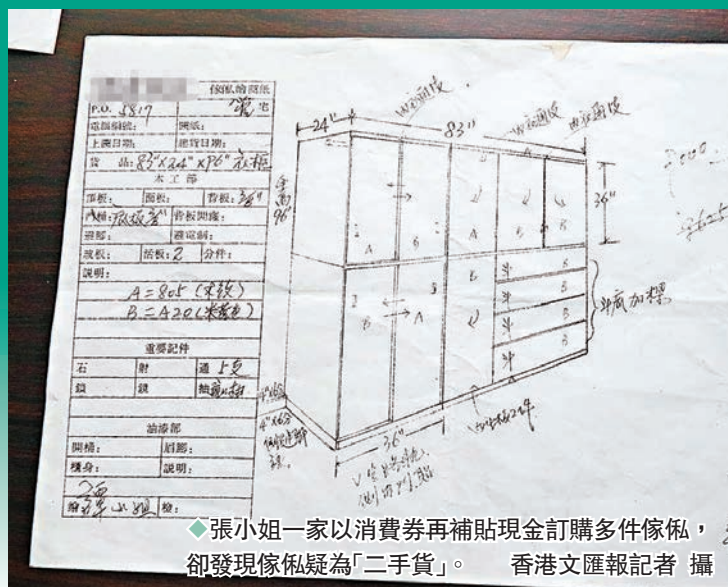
傢俬訂購紙
P.O. 5817 黃宅
送貨地址: 開紙:
上機日期: 送貨日期:
貨品: 83"×24"×96" 衣柜
木工部
頂板: 面板: 背板: 3/8"
入格: 櫃板 3/4" 背板開邊:
層板: 邊留制:
底板: 活板: 2 分件:
說明:
A = 805 (木紋)
B = A20 (米黃色)
五金配件
石 耐 邊 上色
鎖 鎖 抽屜 ...
油漆部
開槽: 拉腳:
機身: 說明:
黃小姐 發:

24" 83" 36" 全高 96" A B 抽加櫃 4"×6" 36"

◆張小姐一家以消費券再補貼現金訂購多件傢俬，卻發現傢俬疑為「二手貨」。 香港文匯報記者 攝